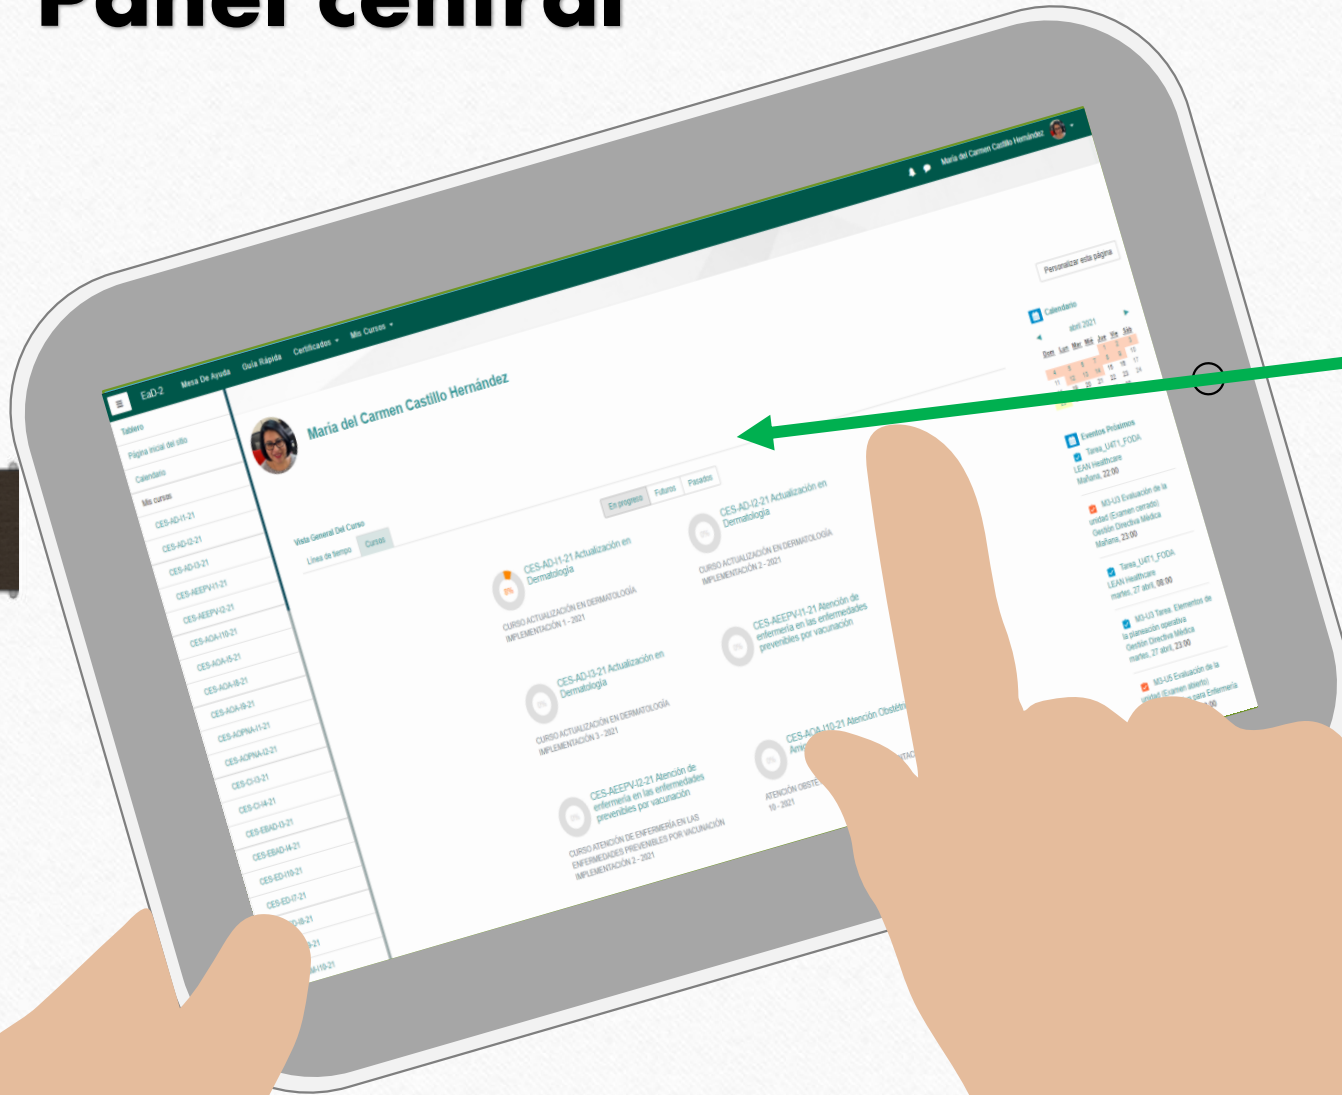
Panel central

EaD-2 Mesa De Ayuda Guía Rápida Certificados Mis Cursos

María del Carmen Castillo Hernández

Tablero
Página inicial del sitio
Calendario
Mis cursos
CES-AD-I1-21
CES-AD-I2-21
CES-AD-I3-21
CES-AEEPV-I1-21
CES-AEEPV-I2-21
CES-AOA-I10-21
CES-AOA-I5-21
CES-AOA-I8-21
CES-AOA-I9-21
CES-AOPNA-I1-21
CES-AOPNA-I2-21
CES-CI-I3-21
CES-CI-I4-21
CES-EBAD-I3-21
CES-EBAD-I4-21
CES-ED-I10-21
CES-ED-I7-21
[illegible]-I8-21
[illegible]-21
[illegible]-I10-21

María del Carmen Castillo Hernández

Personalizar esta página

Vista General Del Curso
Línea de tiempo Cursos

En progreso Futuros Pasados

CES-AD-I1-21 Actualización en Dermatología
CURSO ACTUALIZACIÓN EN DERMATOLOGÍA IMPLEMENTACIÓN 1 - 2021

CES-AD-I2-21 Actualización en Dermatología
CURSO ACTUALIZACIÓN EN DERMATOLOGÍA IMPLEMENTACIÓN 2 - 2021

CES-AD-I3-21 Actualización en Dermatología
CURSO ACTUALIZACIÓN EN DERMATOLOGÍA IMPLEMENTACIÓN 3 - 2021

CES-AEEPV-I1-21 Atención de enfermería en las enfermedades prevenibles por vacunación

CES-AEEPV-I2-21 Atención de enfermería en las enfermedades prevenibles por vacunación
CURSO ATENCIÓN DE ENFERMERÍA EN LAS ENFERMEDADES PREVENIBLES POR VACUNACIÓN IMPLEMENTACIÓN 2 - 2021

CES-AOA-I10-21 Atención Obsté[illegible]
Ame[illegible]
ATENCIÓN OBSTE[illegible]
10 - 2021

Calendario
abril 2021
Dom Lun Mar Mié Jue Vie Sáb

Eventos Próximos
Tarea_U4T1_FODA
LEAN Healthcare
Mañana, 22:00
M3-U3 Evaluación de la unidad (Examen cerrado)
Gestión Directiva Médica
Mañana, 23:00
Tarea_U4T1_FODA
LEAN Healthcare
martes, 27 abril, 08:00
M3-U3 Tarea. Elementos de la planeación operativa
Gestión Directiva Médica
martes, 27 abril, 23:00
M3-U5 Evaluación de la unidad (Examen abierto)
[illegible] para Enfermería